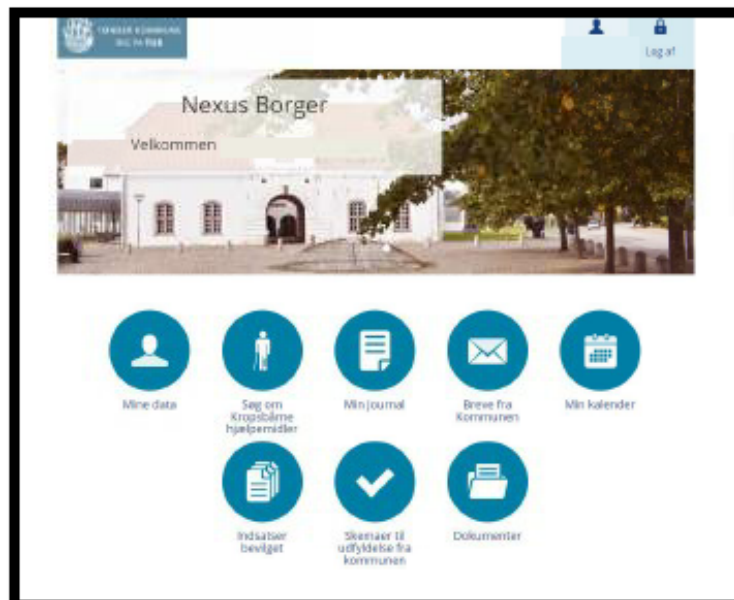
TØNDER KOMMUNE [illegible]

Log af

Nexus Borger

Velkommen

Mine data

Søg om Kropsbårne hjælpemidler

Min journal

Breve fra Kommunen

Min kalender

Indsatser bevilget

Skemaer til udfyldelse fra kommunen

Dokumenter